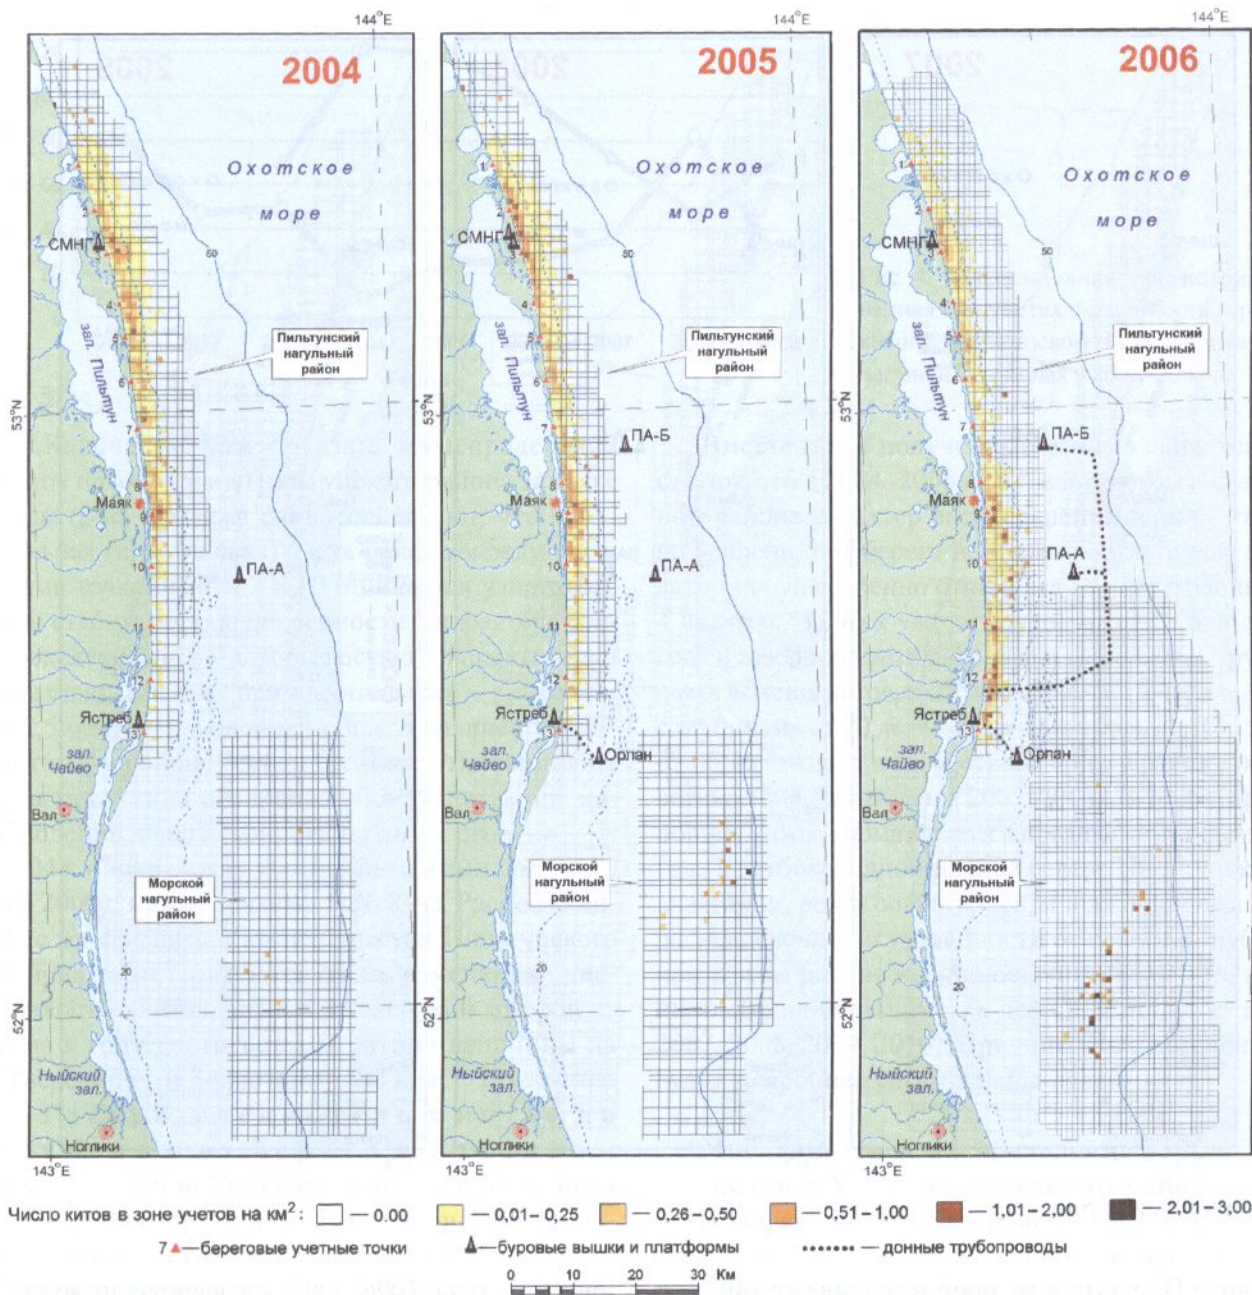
144°E
2004
Охотское море
СМНГ
50
зал. Пильтун
Пильтунский нагульный район
53°N
Маяк
ПА-А
Ястреб
зал. Чайво
Вал
Морской нагульный район
20
52°N
Ныйский зал.
Ноглики
143°E
1 2 3 4 5 6 7 8 9 10 11 12 13

144°E
2005
Охотское море
СМНГ
50
зал. Пильтун
Пильтунский нагульный район
53°N
ПА-Б
Маяк
ПА-А
Ястреб
Орлан
зал. Чайво
Вал
Морской нагульный район
20
52°N
Ныйский зал.
Ноглики
143°E
1 2 3 4 5 6 7 8 9 10 11 12 13

144°E
2006
Охотское море
СМНГ
50
зал. Пильтун
Пильтунский нагульный район
53°N
ПА-Б
Маяк
ПА-А
Ястреб
Орлан
зал. Чайво
Вал
Морской нагульный район
20
52°N
Ныйский зал.
Ноглики
143°E
1 2 3 4 5 6 7 8 9 10 11 12 13

Число китов в зоне учетов на км$^2$: — 0.00 — 0,01–0,25 — 0,26–0,50 — 0,51–1,00 — 1,01–2,00 — 2,01–3,00
7 — береговые учетные точки — буровые вышки и платформы — донные трубопроводы
0 10 20 30 Км